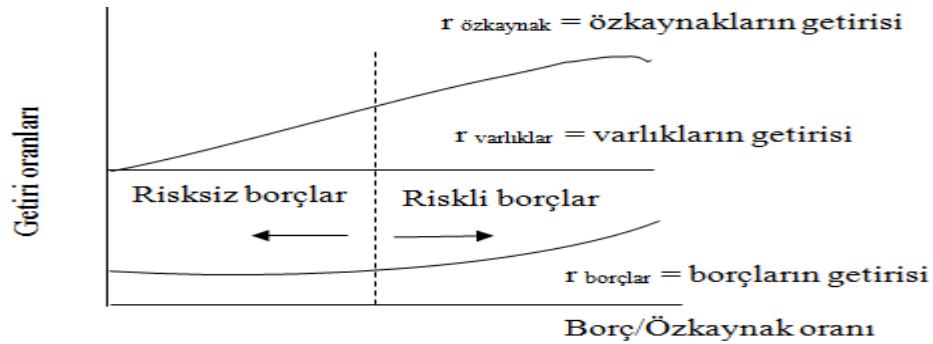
$r_{\text{özkaynak}}$ = özkaynakların getirisi

Getiri oranları

$r_{\text{varlıklar}}$ = varlıkların getirisi

Risksiz borçlar

Riskli borçlar

$r_{\text{borçlar}}$ = borçların getirisi

Borç/Özkaynak oranı